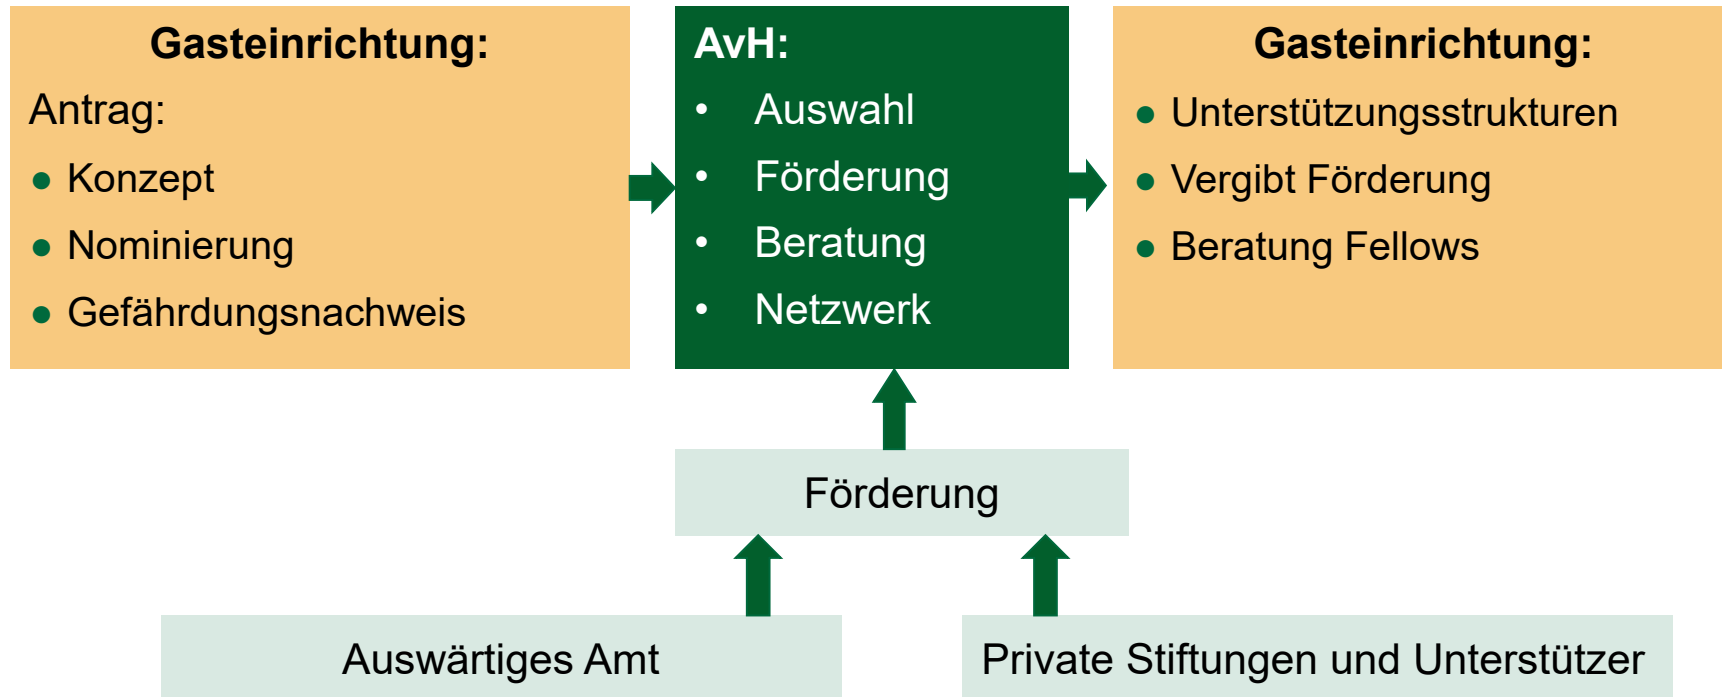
Gasteinrichtung:
Antrag:
- Konzept
- Nominierung
- Gefährdungsnachweis

AvH:
- Auswahl
- Förderung
- Beratung
- Netzwerk

Gasteinrichtung:
- Unterstützungsstrukturen
- Vergibt Förderung
- Beratung Fellows

Förderung

Auswärtiges Amt

Private Stiftungen und Unterstützer